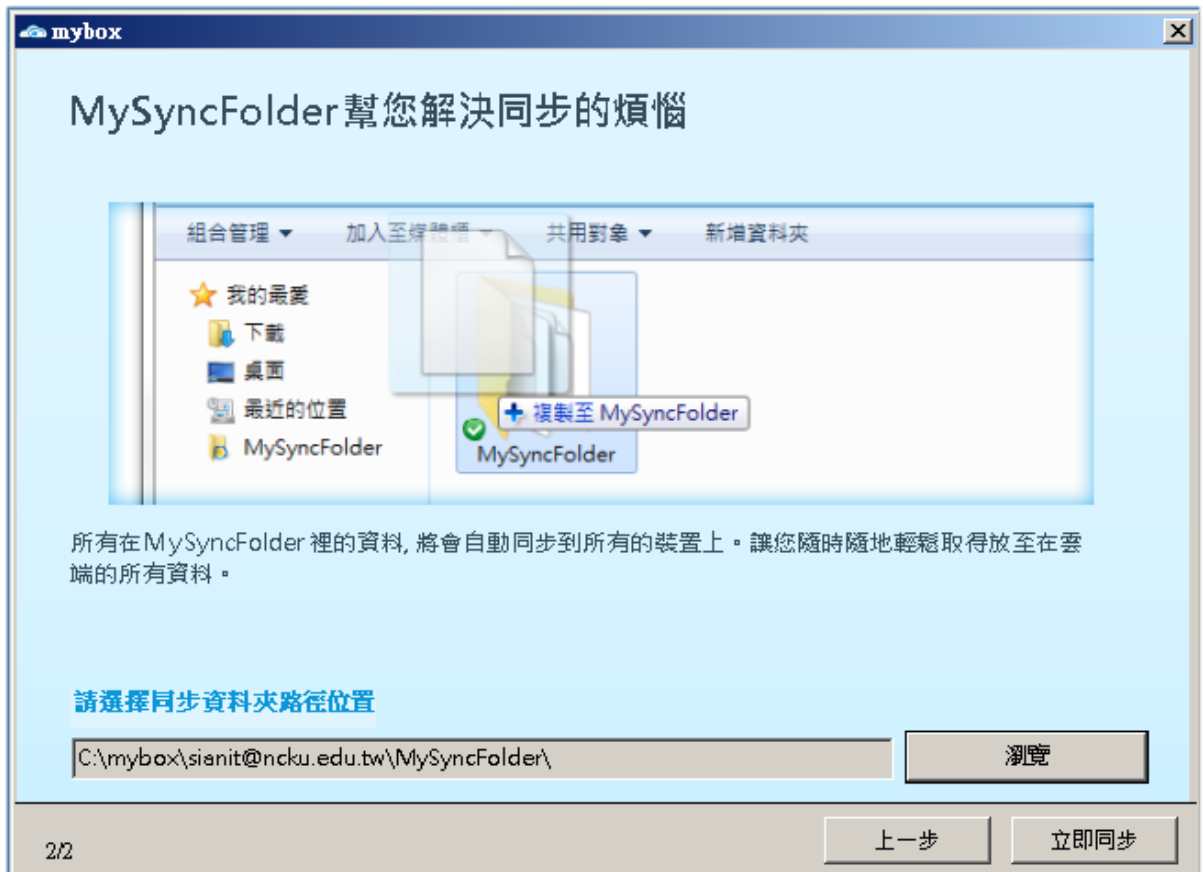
mybox

MySyncFolder幫您解決同步的煩惱

組合管理 ▾ 加入至媒體櫃 ▾ 共用對象 ▾ 新增資料夾

我的最愛
下載
桌面
最近的位置
MySyncFolder

+ 複製至 MySyncFolder
MySyncFolder

所有在MySyncFolder裡的資料, 將會自動同步到所有的裝置上。讓您隨時隨地輕鬆取得放至在雲端的所有資料。

請選擇同步資料夾路徑位置

C:\mybox\sianit@ncku.edu.tw\MySyncFolder\

瀏覽

2/2

上一步

立即同步